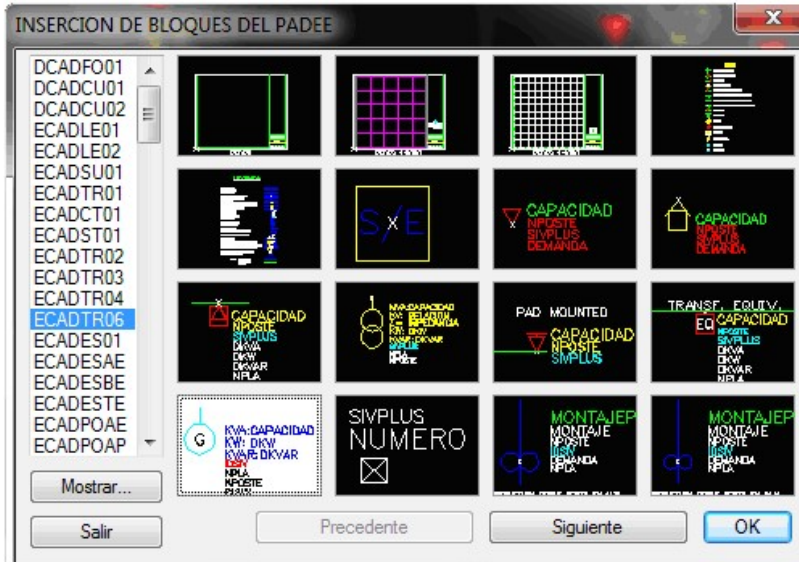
INSERCION DE BLOQUES DEL PADEE

DCADFO01
DCADCU01
DCADCU02
ECADLE01
ECADLE02
ECADSU01
ECADTR01
ECADCT01
ECADST01
ECADTR02
ECADTR03
ECADTR04
ECADTR06
ECADES01
ECADESAE
ECADESBE
ECADESTE
ECADPOAE
ECADPOAP

S X E

CAPACIDAD
NPOSTE
SIVPLUS
DEMANDA

CAPACIDAD
NPOSTE
SIVPLUS
DEMANDA

CAPACIDAD
NPOSTE
SIVPLUS
DKVA
DKW
DKVAR
NPLA

KVA:CAPACIDAD
KW: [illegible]
KVAR: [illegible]
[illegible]

PAD MOUNTED
CAPACIDAD
NPOSTE
SIVPLUS

TRANSF. EQUIV.
EQ CAPACIDAD
NPOSTE
SIVPLUS
DKVA
DKW
DKVAR
NPLA

G
KVA:CAPACIDAD
KW: DKW
KVAR: DKVAR
IDSIV
NPLA
NPOSTE

SIVPLUS
NUMERO

MONTAJEP
MONTAJE
NPOSTE
IDSIV
DEMANDA
NPLA

MONTAJEP
MONTAJE
NPOSTE
IDSIV
DEMANDA
NPLA

Mostrar...
Salir
Precedente
Siguiente
OK